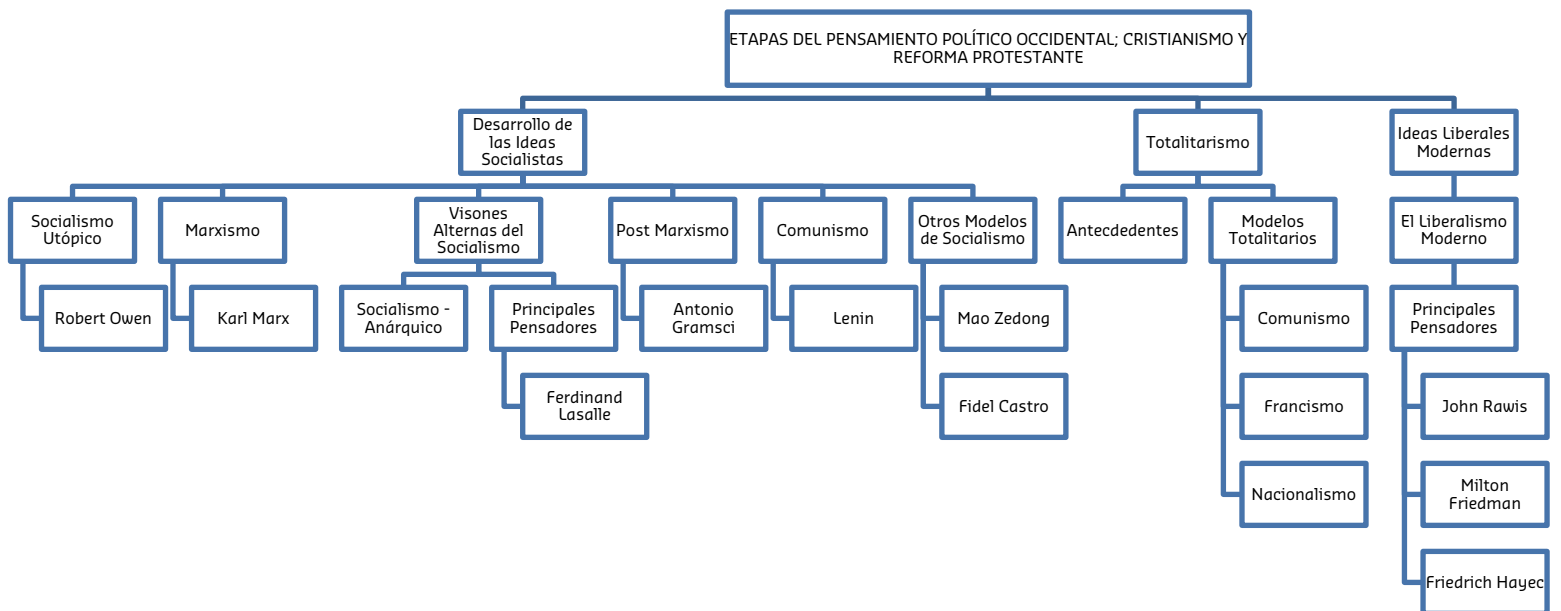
ETAPAS DEL PENSAMIENTO POLÍTICO OCCIDENTAL; CRISTIANISMO Y REFORMA PROTESTANTE

Desarrollo de las Ideas Socialistas

Socialismo Utópico

Robert Owen

Marxismo

Karl Marx

Visones Alternas del Socialismo

Socialismo - Anárquico

Principales Pensadores

Ferdinand Lasalle

Post Marxismo

Antonio Gramsci

Comunismo

Lenin

Otros Modelos de Socialismo

Mao Zedong

Fidel Castro

Totalitarismo

Antecdedentes

Modelos Totalitarios

Comunismo

Francismo

Nacionalismo

Ideas Liberales Modernas

El Liberalismo Moderno

Principales Pensadores

John Rawis

Milton Friedman

Friedrich Hayec